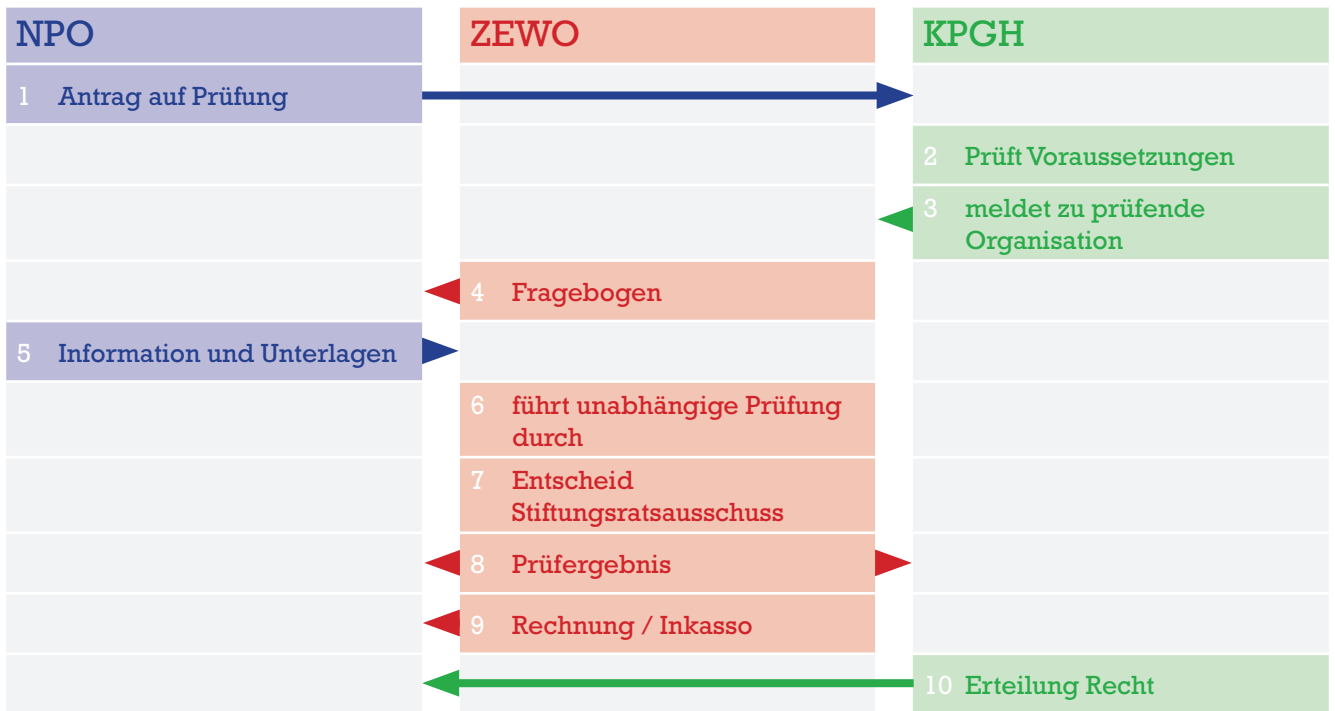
| NPO | ZEWO | KPGH |
|---|---|---|
| 1 Antrag auf Prüfung | | |
| | | 2 Prüft Voraussetzungen |
| | | 3 meldet zu prüfende Organisation |
| | 4 Fragebogen | |
| 5 Information und Unterlagen | | |
| | 6 führt unabhängige Prüfung durch | |
| | 7 Entscheid Stiftungsratsausschuss | |
| | 8 Prüfergebnis | |
| | 9 Rechnung / Inkasso | |
| | | 10 Erteilung Recht |